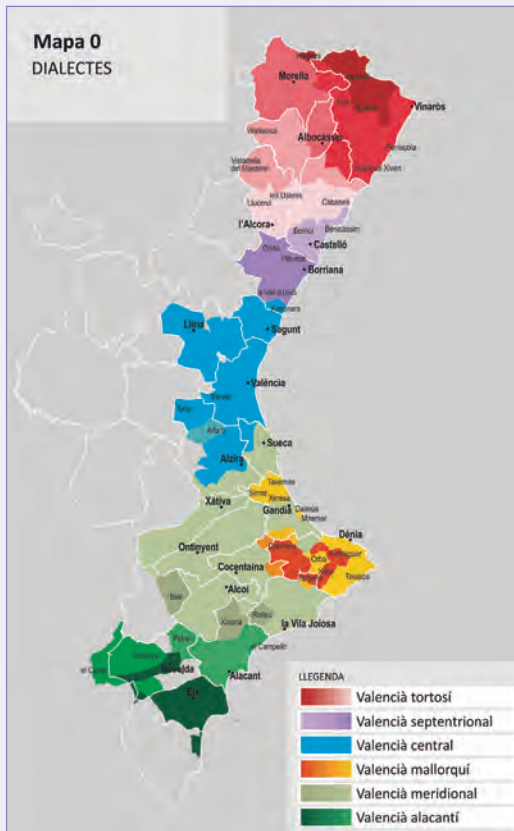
Mapa 0
DIALECTES

Herbers
Morella
Vinaròs
Albocàsser
Benicarló
Alcalà de Xivert
Vistabella del Maestrat
les Useres
Llucena
Cabanes
l'Alcora
Castelló
Onda
Borriana
la Vall d'Uixó
Llíria
Sagunt
València
Alzira
Sueca
Tavernes
Simat
Xeresa
Xàtiva
Gandia
Daimús
Ontinyent
Dénia
Cocentaina
Tàrbena
Alcoi
Xixona
la Vila Joiosa
el Campello
Alacant
Elx
Novelda
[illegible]

LLEGENDA
Valencià tortosí
Valencià septentrional
Valencià central
Valencià mallorquí
Valencià meridional
Valencià alacantí